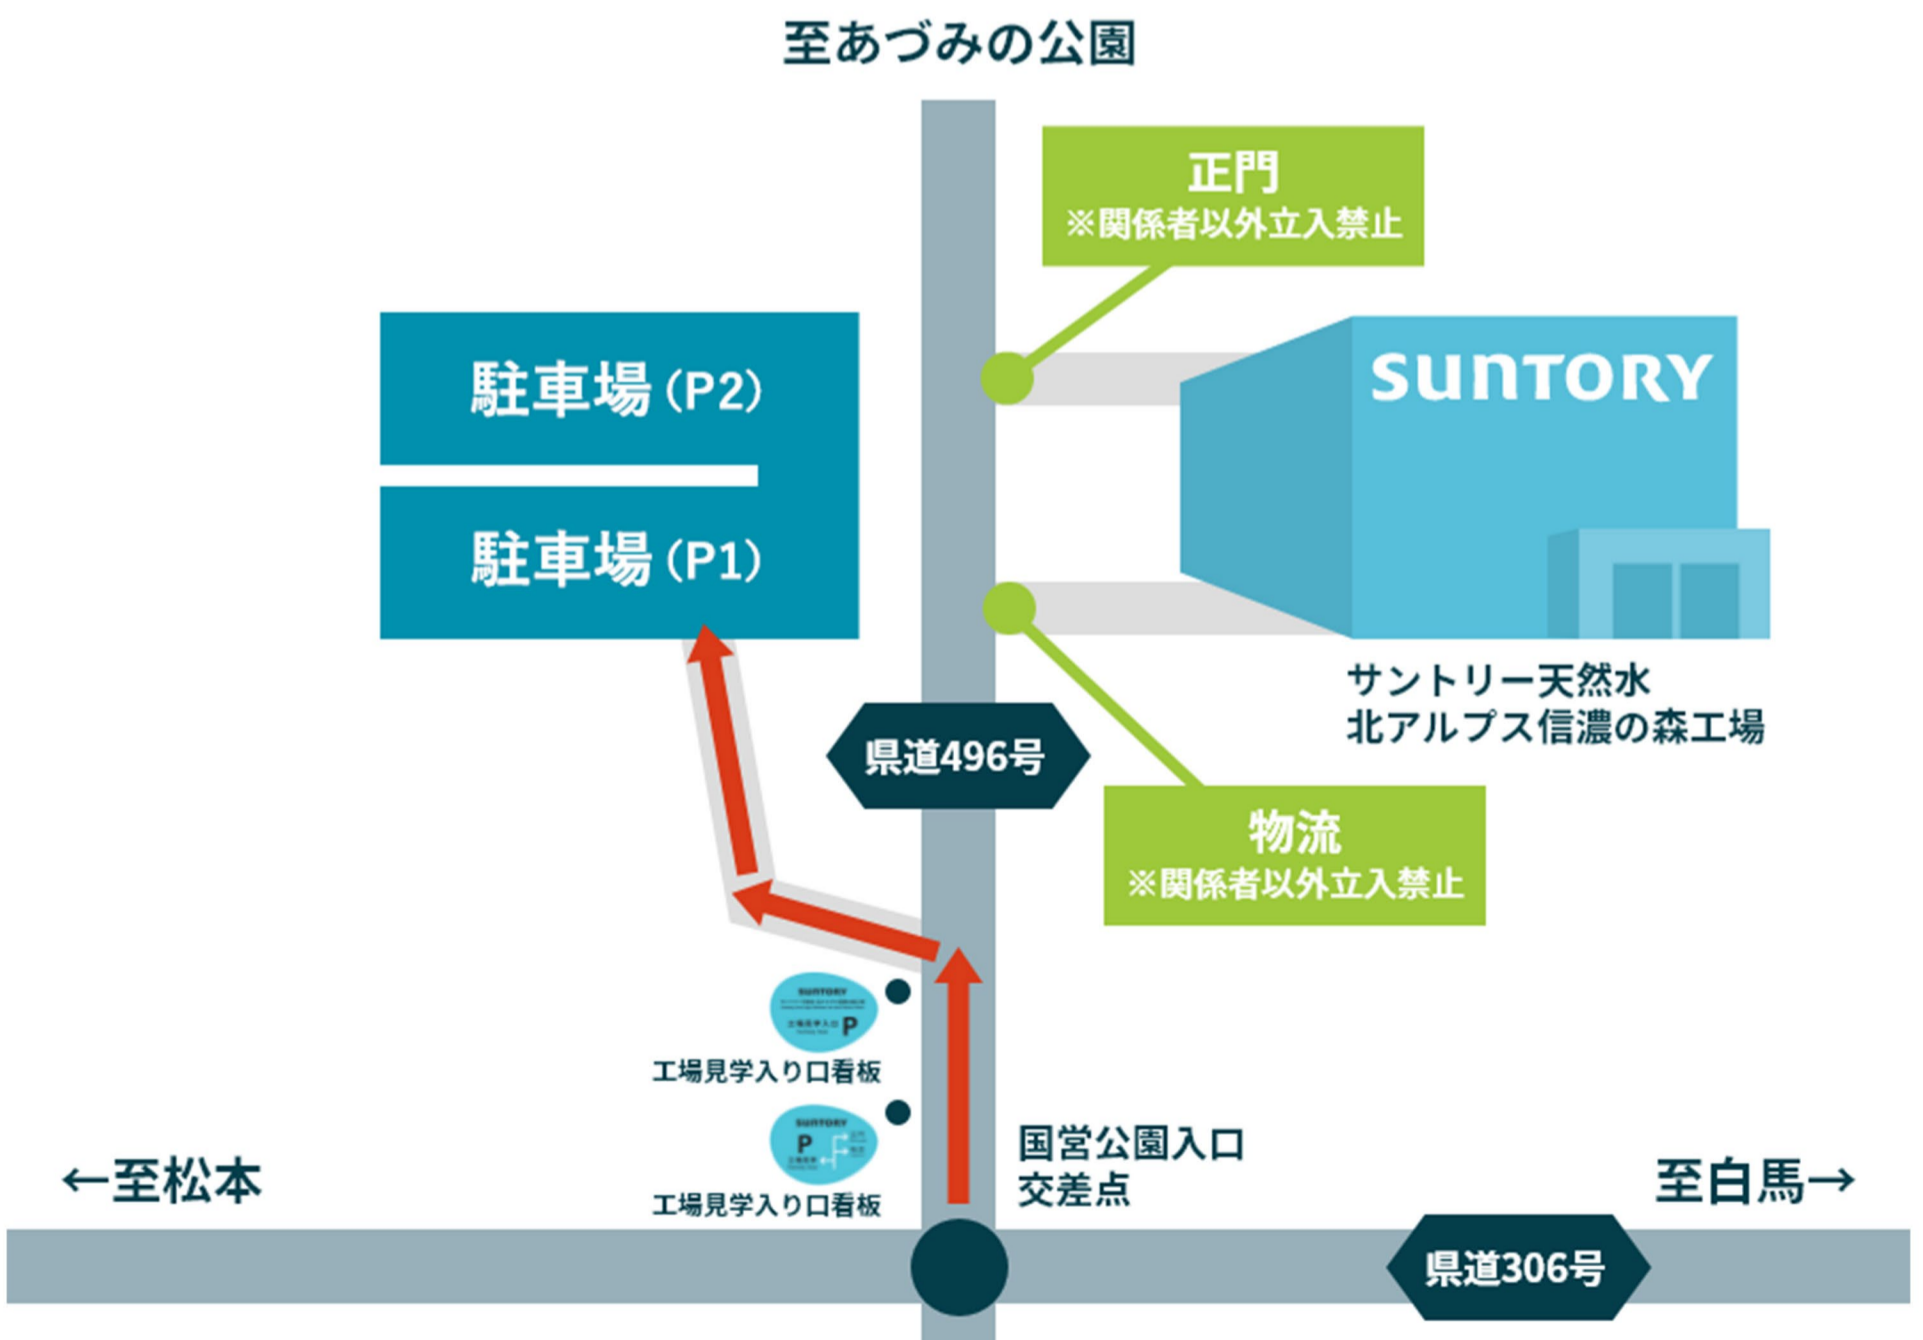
至あづみの公園

正門
※関係者以外立入禁止

駐車場(P2)

駐車場(P1)

SUNTORY

サントリー天然水
北アルプス信濃の森工場

県道496号

物流
※関係者以外立入禁止

SUNTORY
工場見学入口
P

工場見学入り口看板

SUNTORY
P

工場見学入り口看板

国営公園入口
交差点

←至松本

至白馬→

県道306号